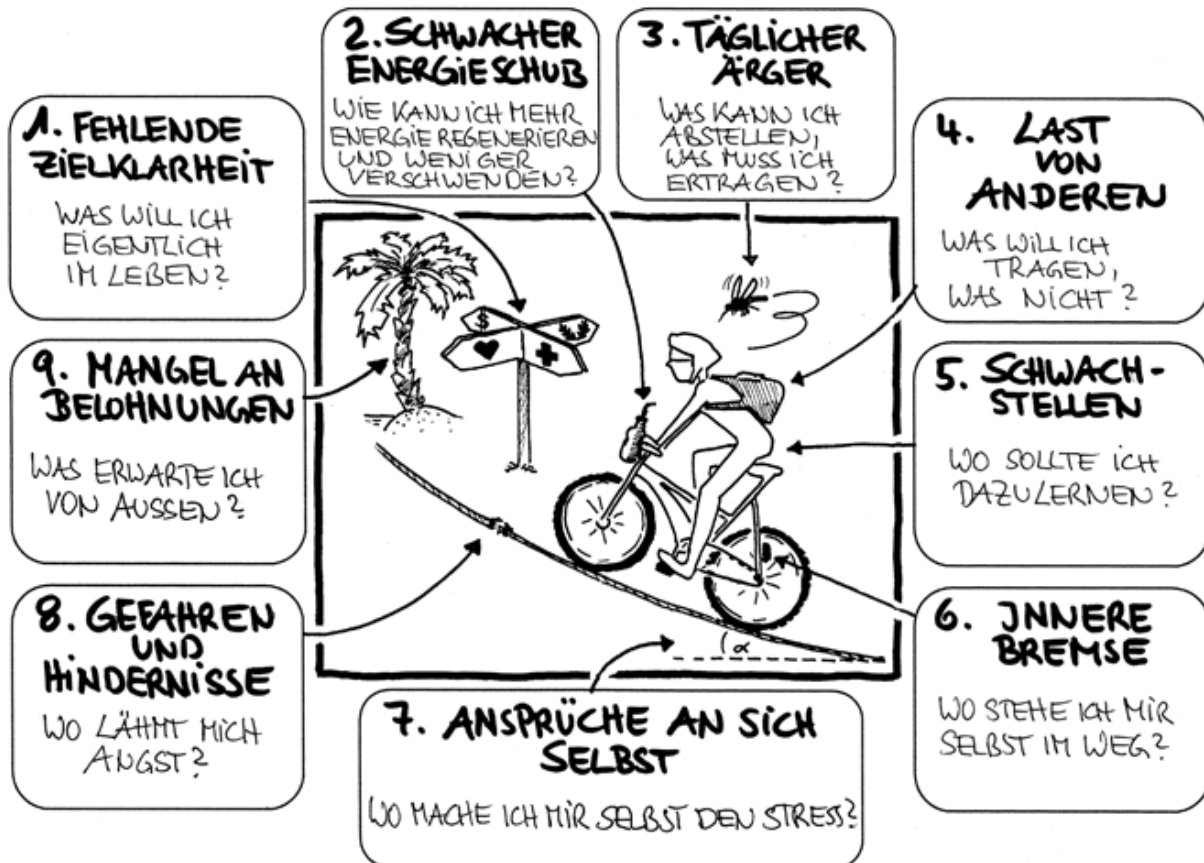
1. FEHLENDE ZIELKLARHEIT

WAS WILL ICH EIGENTLICH IM LEBEN?

2. SCHWACHER ENERGIESCHUB

WIE KANN ICH MEHR ENERGIE REGENERIEREN UND WENIGER VERSCHWENDEN?

3. TÄGLICHER ÄRGER

WAS KANN ICH ABSTELLEN, WAS MUSS ICH ERTRAGEN?

4. LAST VON ANDEREN

WAS WILL ICH TRAGEN, WAS NICHT?

9. MANGEL AN BELOHNUNGEN

WAS ERWARTE ICH VON AUSSEN?

5. SCHWACHSTELLEN

WO SOLLTE ICH DAZULERNEN?

8. GEFAHREN UND HINDERNISSE

WO LÄHMT MICH ANGST?

6. INNERE BREMSE

WO STEHE ICH MIR SELBST IM WEG?

$\alpha$

7. ANSPRÜCHE AN SICH SELBST

WO MACHE ICH MIR SELBST DEN STRESS?